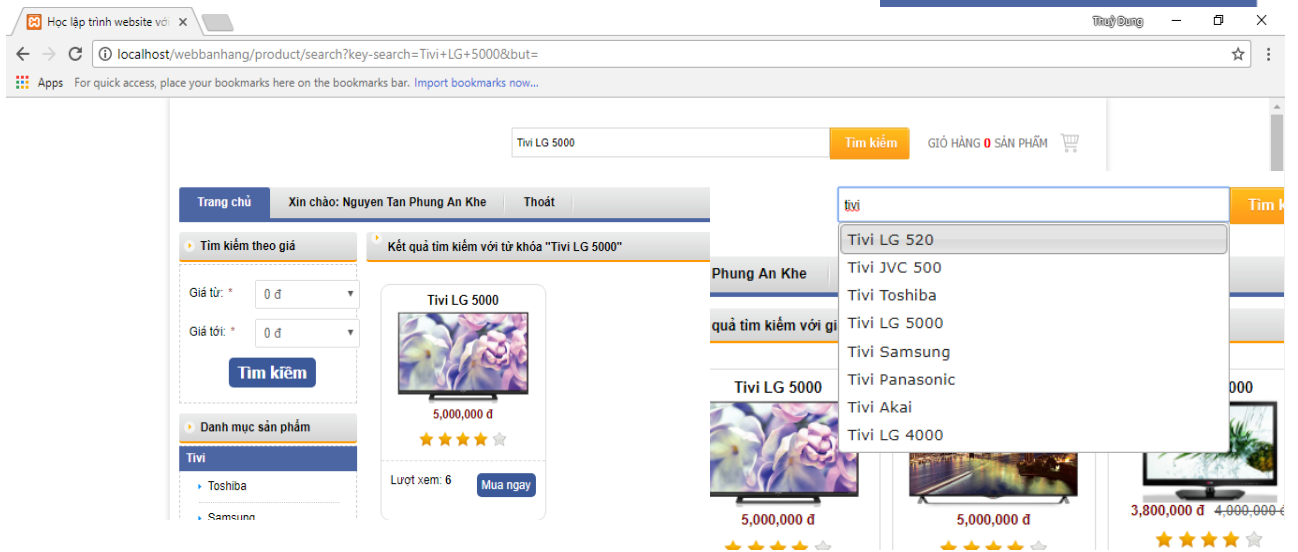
Học lập trình website với

Thuỳ Dung

localhost/webbanhang/product/search?key-search=Tivi+LG+5000&but=

Apps For quick access, place your bookmarks here on the bookmarks bar. Import bookmarks now...

Tivi LG 5000

Tìm kiếm

GIỎ HÀNG 0 SẢN PHẨM

Trang chủ

Xin chào: Nguyen Tan Phung An Khe

Thoát

Tìm kiếm theo giá

Kết quả tìm kiếm với từ khóa "Tivi LG 5000"

Giá từ: *

0 đ

Giá tới: *

0 đ

Tìm kiếm

Tivi LG 5000

5,000,000 đ

Danh mục sản phẩm

Tivi

Toshiba

Samsung

Lượt xem: 6

Mua ngay

tivi

Tìm k

Tivi LG 520

Tivi JVC 500

Tivi Toshiba

Tivi LG 5000

Tivi Samsung

Tivi Panasonic

Tivi Akai

Tivi LG 4000

Phung An Khe

quả tìm kiếm với gi

Tivi LG 5000

000

5,000,000 đ

5,000,000 đ

3,800,000 đ

4,000,000 đ